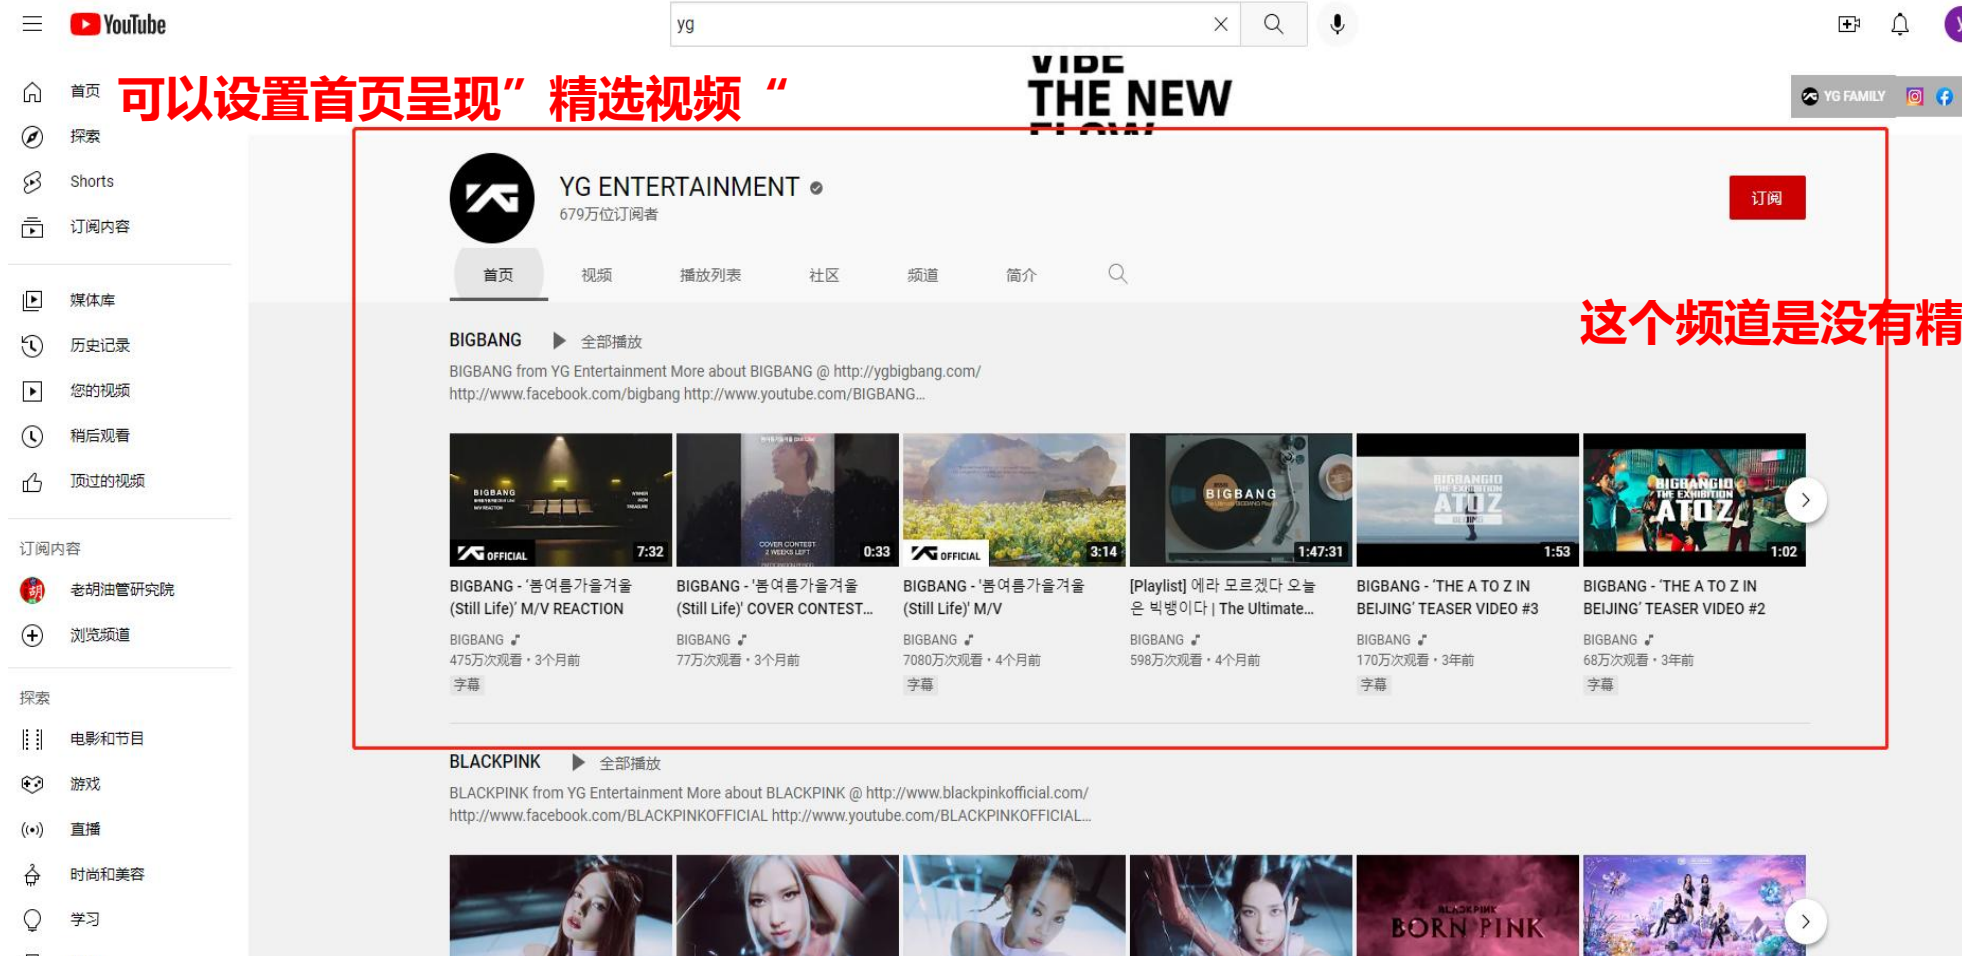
YouTube

yg

首页
探索
Shorts
订阅内容

媒体库
历史记录
您的视频
稍后观看
顶过的视频

订阅内容
老胡油管研究院
浏览频道

探索
电影和节目
游戏
直播
时尚和美容
学习

可以设置首页呈现”精选视频“

VIBE
THE NEW
FLOW

YG FAMILY

YG ENTERTAINMENT
679万位订阅者

订阅

首页 视频 播放列表 社区 频道 简介

这个频道是没有精

BIGBANG 全部播放

BIGBANG from YG Entertainment More about BIGBANG @ http://ygbigbang.com/ http://www.facebook.com/bigbang http://www.youtube.com/BIGBANG...

BIGBANG
OFFICIAL
7:32
BIGBANG - '봄여름가을겨울 (Still Life)' M/V REACTION
BIGBANG
475万次观看 • 3个月前
字幕

COVER CONTEST 2 WEEKS LEFT
0:33
BIGBANG - '봄여름가을겨울 (Still Life)' COVER CONTEST...
BIGBANG
77万次观看 • 3个月前

OFFICIAL
3:14
BIGBANG - '봄여름가을겨울 (Still Life)' M/V
BIGBANG
7080万次观看 • 4个月前
字幕

BIGBANG
1:47:31
[Playlist] 에라 모르겠다 오늘은 빅뱅이다 | The Ultimate...
BIGBANG
598万次观看 • 4个月前

BIGBANG10 THE EXHIBITION A TO Z
1:53
BIGBANG - 'THE A TO Z IN BEIJING' TEASER VIDEO #3
BIGBANG
170万次观看 • 3年前
字幕

BIGBANG10 THE EXHIBITION A TO Z
1:02
BIGBANG - 'THE A TO Z IN BEIJING' TEASER VIDEO #2
BIGBANG
68万次观看 • 3年前
字幕

BLACKPINK 全部播放

BLACKPINK from YG Entertainment More about BLACKPINK @ http://www.blackpinkofficial.com/ http://www.facebook.com/BLACKPINKOFFICIAL http://www.youtube.com/BLACKPINKOFFICIAL...

BLACKPINK
BORN PINK